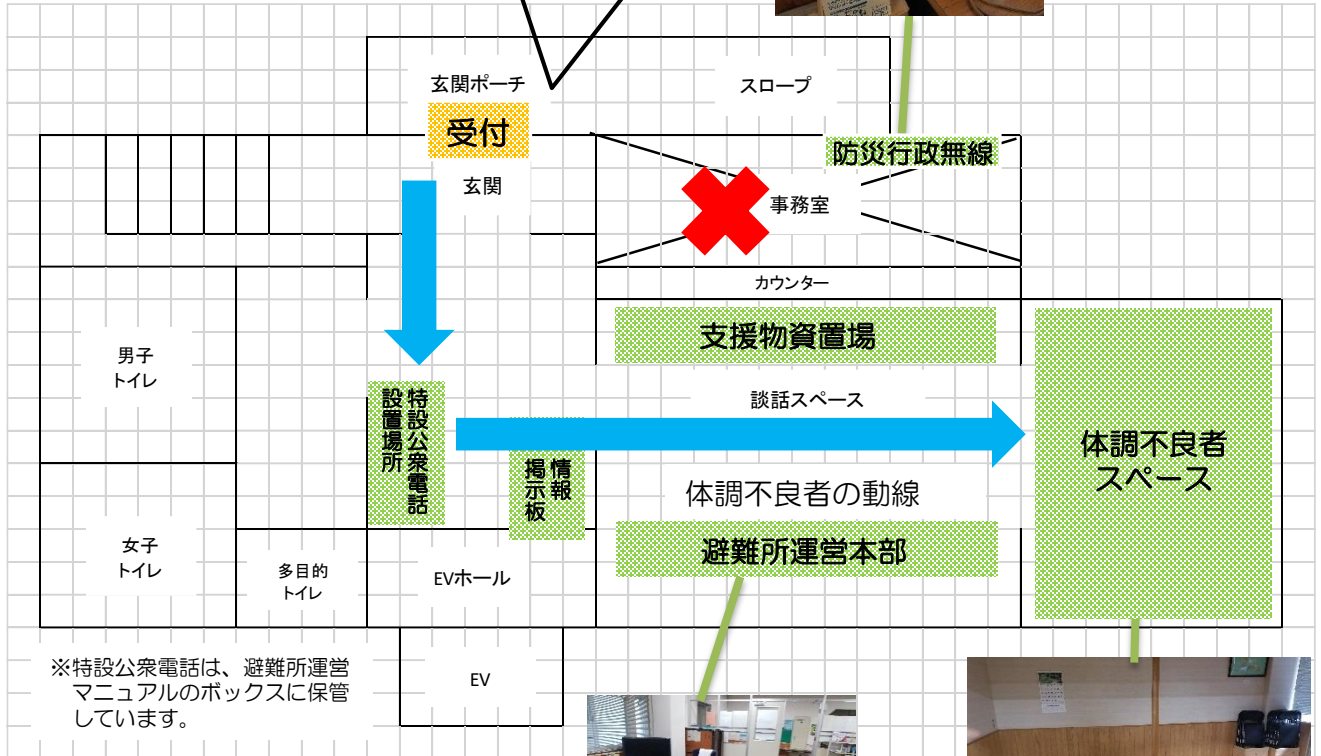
玄関ポーチ

受付

スロープ

防災行政無線

玄関

事務室

カウンター

支援物資置場

男子
トイレ

特設公衆電話
設置場所

談話スペース

体調不良者
スペース

掲示板
情報

体調不良者の動線

避難所運営本部

女子
トイレ

多目的
トイレ

EVホール

EV

※特設公衆電話は、避難所運営マニュアルのボックスに保管しています。